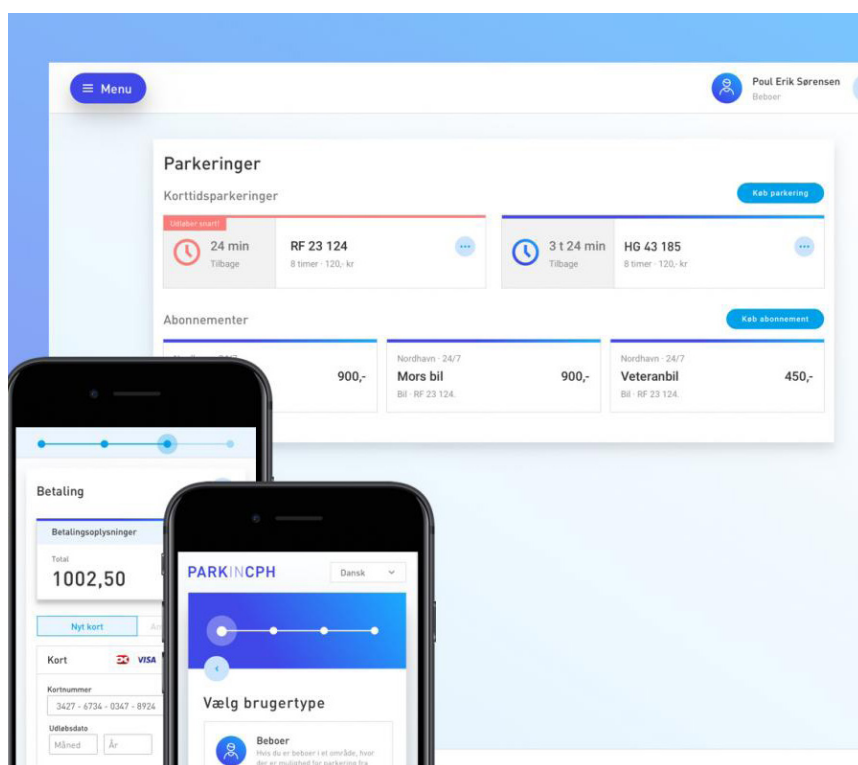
Menu

Poul Erik Sørensen
Beboer

Parkeringer

Korttidsparkeringer

Køb parkering

Udløber snart!
24 min
Tilbage

RF 23 124
8 timer · 120,- kr

3 t 24 min
Tilbage

HG 43 185
8 timer · 120,- kr

Abonnementer

Køb abonnement

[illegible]
900,-

Nordhavn · 24/7
Mors bil
900,-
Bil · RF 23 124.

Nordhavn · 24/7
Veteranbil
450,-
Bil · RF 23 124.

Betaling

Betalingsoplysninger

Total
1002,50

Nyt kort

Kort
VISA

Kortnummer
3427 · 6734 · 0347 · 8924

Udløbsdato
Måned
År

PARKINCPH

Dansk

Vælg brugertype

Beboer
Hvis du er beboer i et område, hvor der er mulighed for parkering fra